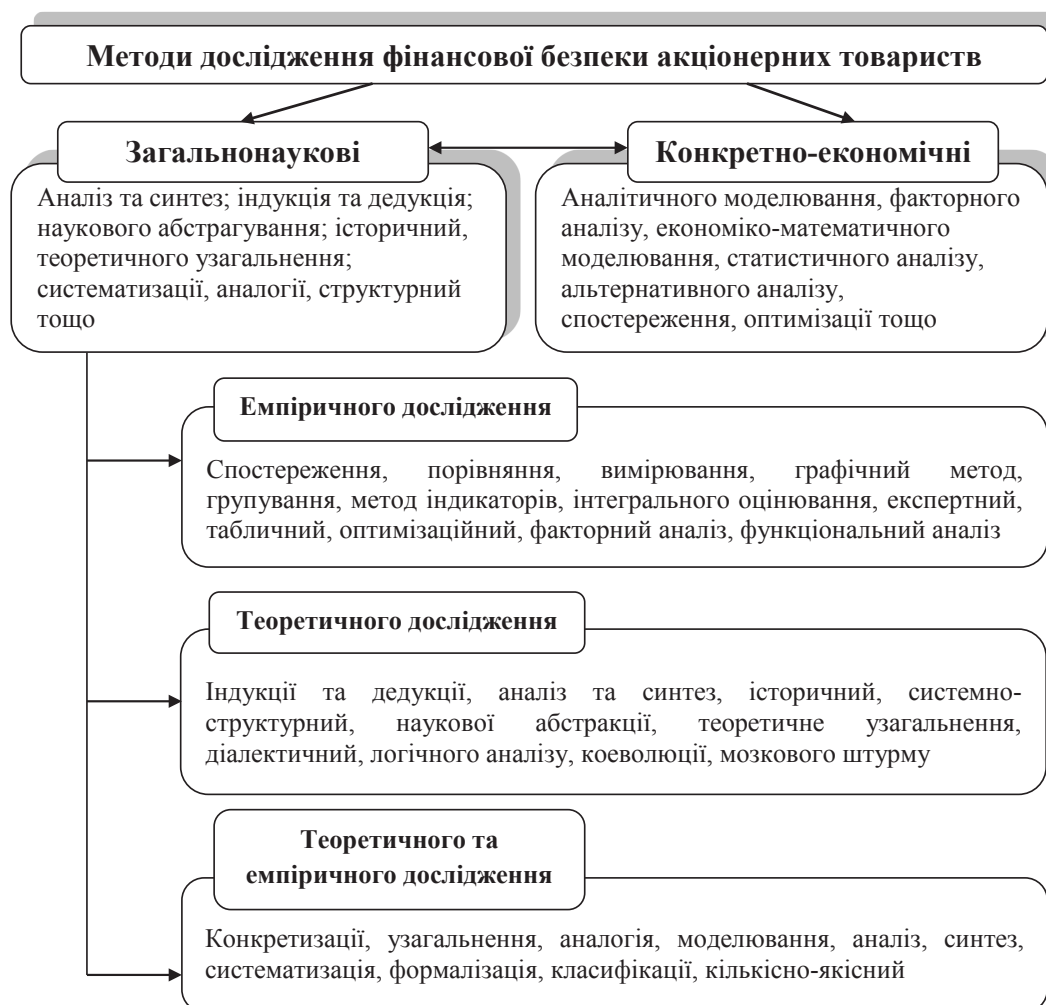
Методи дослідження фінансової безпеки акціонерних товариств

Загальнонаукові

Аналіз та синтез; індукція та дедукція; наукового абстрагування; історичний, теоретичного узагальнення; систематизації, аналогії, структурний тощо

Конкретно-економічні

Аналітичного моделювання, факторного аналізу, економіко-математичного моделювання, статистичного аналізу, альтернативного аналізу, спостереження, оптимізації тощо

Емпіричного дослідження

Спостереження, порівняння, вимірювання, графічний метод, групування, метод індикаторів, інтегрального оцінювання, експертний, табличний, оптимізаційний, факторний аналіз, функціональний аналіз

Теоретичного дослідження

Індукції та дедукції, аналіз та синтез, історичний, системно-структурний, наукової абстракції, теоретичне узагальнення, діалектичний, логічного аналізу, коеволюції, мозкового штурму

Теоретичного та емпіричного дослідження

Конкретизації, узагальнення, аналогія, моделювання, аналіз, синтез, систематизація, формалізація, класифікації, кількісно-якісний